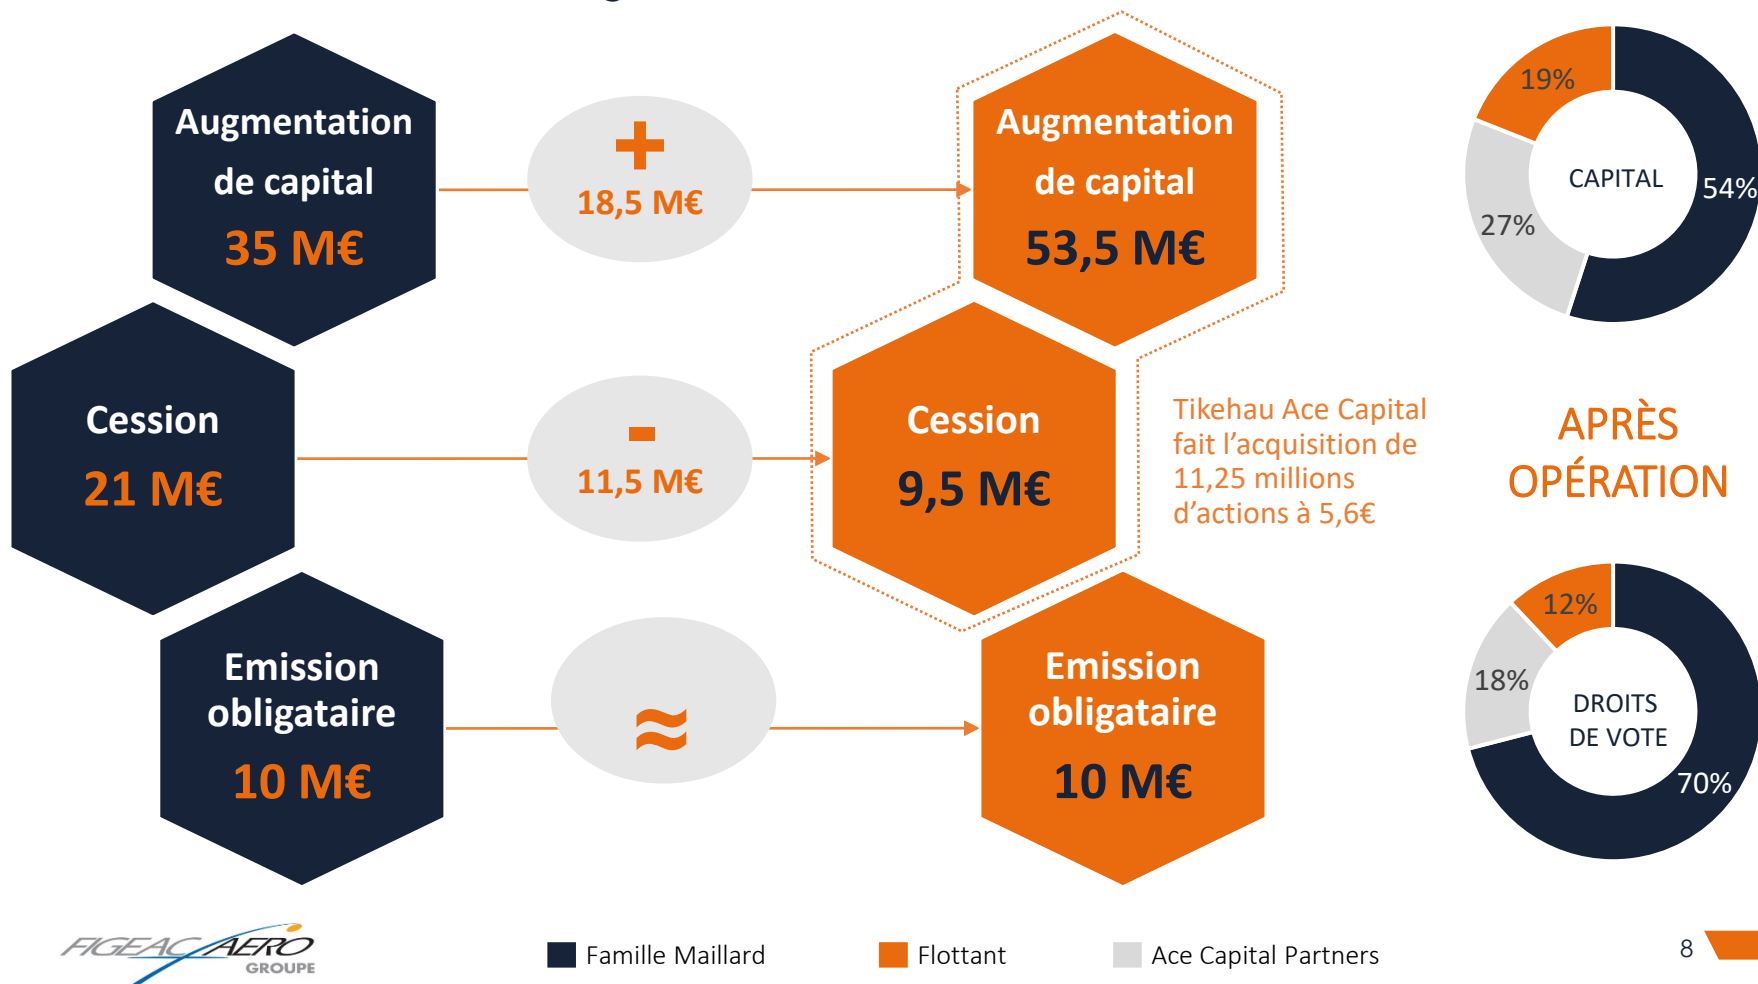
Augmentation de capital
35 M€

+
18,5 M€

Augmentation de capital
53,5 M€

Cession
21 M€

-
11,5 M€

Cession
9,5 M€

Tikehau Ace Capital fait l’acquisition de 11,25 millions d’actions à 5,6€

Emission obligataire
10 M€

≈

Emission obligataire
10 M€

19%
CAPITAL
54%
27%

APRÈS OPÉRATION

12%
18%
DROITS DE VOTE
70%

FIGEAC AERO GROUPE

Famille Maillard
Flottant
Ace Capital Partners

8